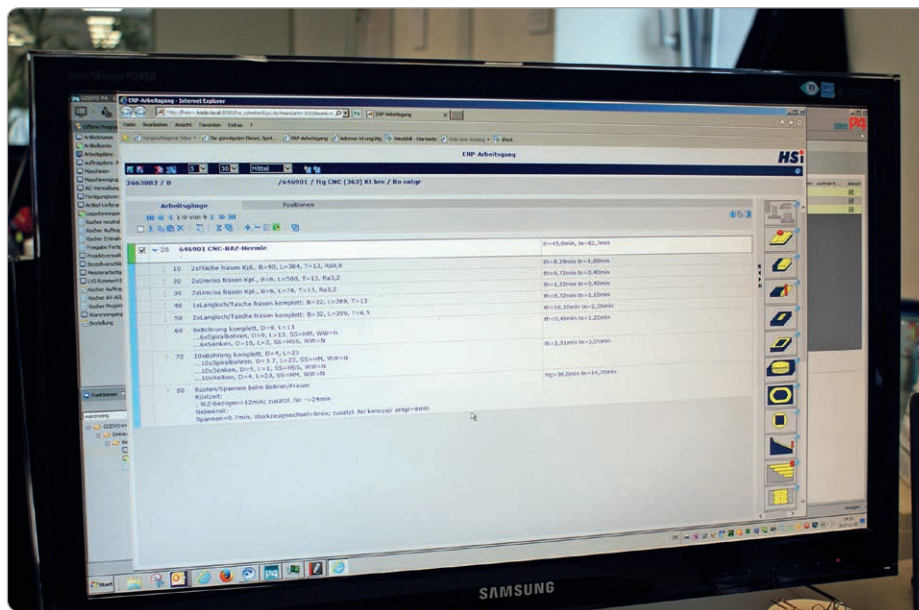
SyncMaster P2350

ERP-Arbeitsgang - Internet Explorer

Bearbeiten Ansicht Favoriten Extras ?

ERP-Arbeitsgang

HSi

2663082 / 0

/646901 / fig CNC (363) Kt brc / Bo entgr

Arbeitsgänge

Positionen

1-9 von 9

20 646901 CNC-BAZ-Hermle

tr=45,8min, te=82,7min

10 2xFläche fräsen Kpl., B=90, L=384, T=13, Ra6,8

tr=8,39min te=1,80min

20 2xUmriss fräsen Kpl., B=6, L=500, T=13, Ra3,2

tr=6,72min te=0,40min

30 2xUmriss fräsen Kpl., B=6, L=78, T=13, Ra3,2

tr=1,22min te=0,40min

40 1xLangloch/Tasche fräsen komplett: B=22, L=209, T=13

tr=6,32min te=1,10min

50 2xLangloch/Tasche fräsen komplett: B=32, L=209, T=6.5

tr=10,10min te=2,30min

tr=0,46min te=1,22min

60 6xBohrung komplett, D=9, L=13
...6xSpiralbohren, D=9, L=13, SS=HM, WW=N
...6xSenken, D=10, L=2, SS=HSS, WW=N

tr=1,91min te=3,05min

70 10xBohrung komplett, D=4, L=23
...10xSpiralbohren, D=3.7, L=23, SS=HM, WW=N
...10xSenken, D=5, L=1, SS=HSS, WW=N
...10xReiben, D=4, L=23, SS=HM, WW=N

ttg=36,0min te=14,2min

80 Rüsten/Spannen beim Bohren/Fräsen
Rüstzeit:
WZ-bezogen=12min; zusätzl. für ~24min
Nebenzeit:
Spannen=0,7min; Werkzeugwechsel=5min; zusätzl. für kennzei entgr=8min

Start

SAMSUNG